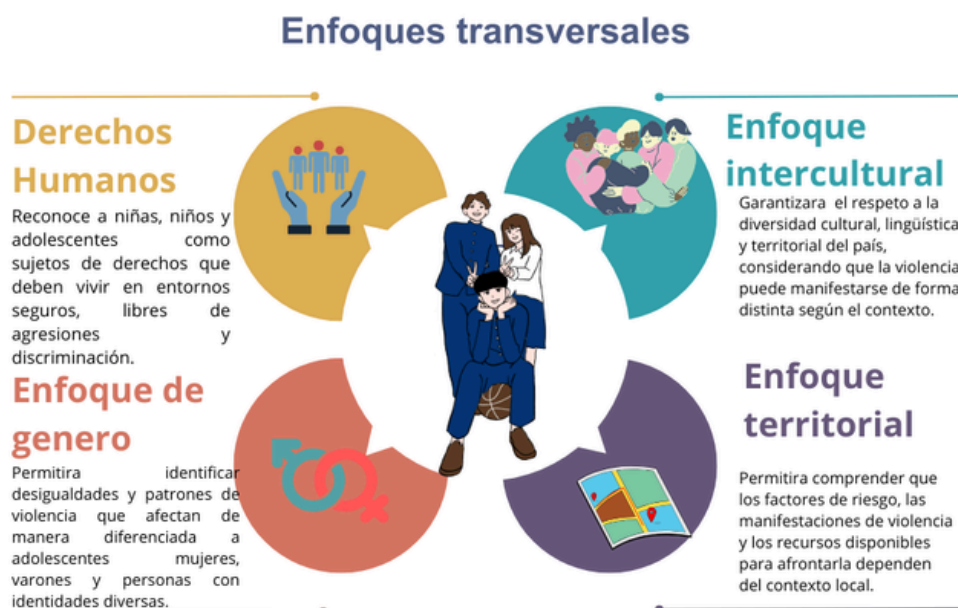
Enfoques transversales

Derechos Humanos

Reconoce a niñas, niños y adolescentes como sujetos de derechos que deben vivir en entornos seguros, libres de agresiones y discriminación.

Enfoque intercultural

Garantizara el respeto a la diversidad cultural, lingüística y territorial del país, considerando que la violencia puede manifestarse de forma distinta según el contexto.

Enfoque de genero

Permitira identificar desigualdades y patrones de violencia que afectan de manera diferenciada a adolescentes mujeres, varones y personas con identidades diversas.

Enfoque territorial

Permitira comprender que los factores de riesgo, las manifestaciones de violencia y los recursos disponibles para afrontarla dependen del contexto local.